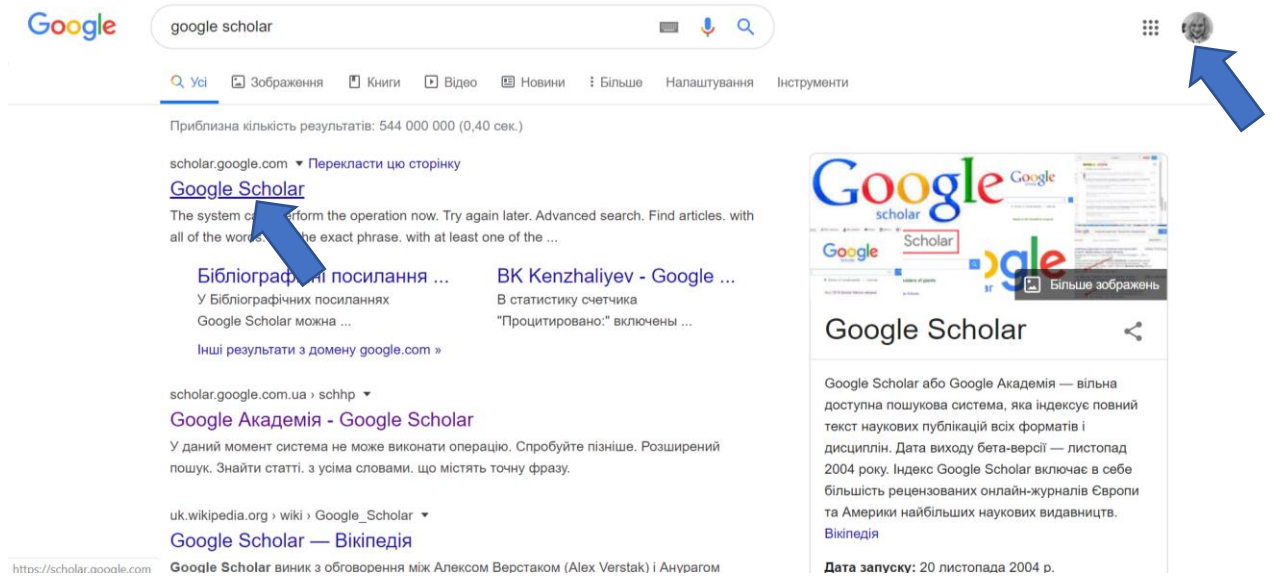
Google

google scholar

Усі Зображення Книги Відео Новини Більше Налаштування Інструменти

Приблизна кількість результатів: 544 000 000 (0,40 сек.)

scholar.google.com ▾ Перекласти цю сторінку

Google Scholar

The system ca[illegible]erform the operation now. Try again later. Advanced search. Find articles. with all of the word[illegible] the exact phrase. with at least one of the ...

Бібліограф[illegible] посилання ...
У Бібліографічних посиланнях Google Scholar можна ...

BK Kenzhaliyev - Google ...
В статистику счетчика "Процитировано:" включены ...

Інші результати з домену google.com »

scholar.google.com.ua › schhp ▾

Google Академія - Google Scholar

У даний момент система не може виконати операцію. Спробуйте пізніше. Розширений пошук. Знайти статті. з усіма словами. що містять точну фразу.

uk.wikipedia.org › wiki › Google_Scholar ▾

Google Scholar — Вікіпедія

Google Scholar виник з обговорення між Алексом Верстаком (Alex Verstak) і Анурагом

https://scholar.google.com

Google scholar Google Scholar

Більше зображень

Google Scholar

Google Scholar або Google Академія — вільна доступна пошукова система, яка індексує повний текст наукових публікацій всіх форматів і дисциплін. Дата виходу бета-версії — листопад 2004 року. Індекс Google Scholar включає в себе більшість рецензованих онлайн-журналів Європи та Америки найбільших наукових видавництв.
Вікіпедія

Дата запуску: 20 листопада 2004 р.